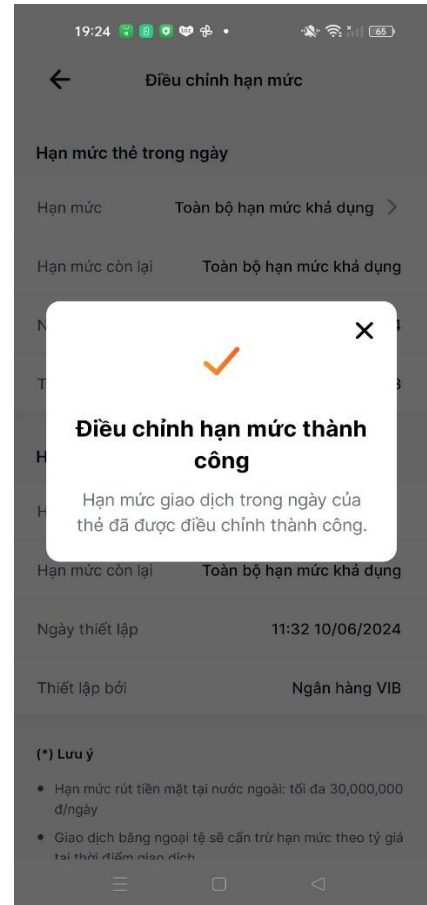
19:24 65

Điều chỉnh hạn mức

Hạn mức thẻ trong ngày

Hạn mức Toàn bộ hạn mức khả dụng >

Hạn mức còn lại Toàn bộ hạn mức khả dụng

N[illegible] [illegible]4

T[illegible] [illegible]3

Điều chỉnh hạn mức thành công

Hạn mức giao dịch trong ngày của thẻ đã được điều chỉnh thành công.

H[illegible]

H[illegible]

Hạn mức còn lại Toàn bộ hạn mức khả dụng

Ngày thiết lập 11:32 10/06/2024

Thiết lập bởi Ngân hàng VIB

(*) Lưu ý

• Hạn mức rút tiền mặt tại nước ngoài: tối đa 30,000,000 đ/ngày

• Giao dịch bằng ngoại tệ sẽ cấn trừ hạn mức theo tỷ giá tại thời điểm giao dịch